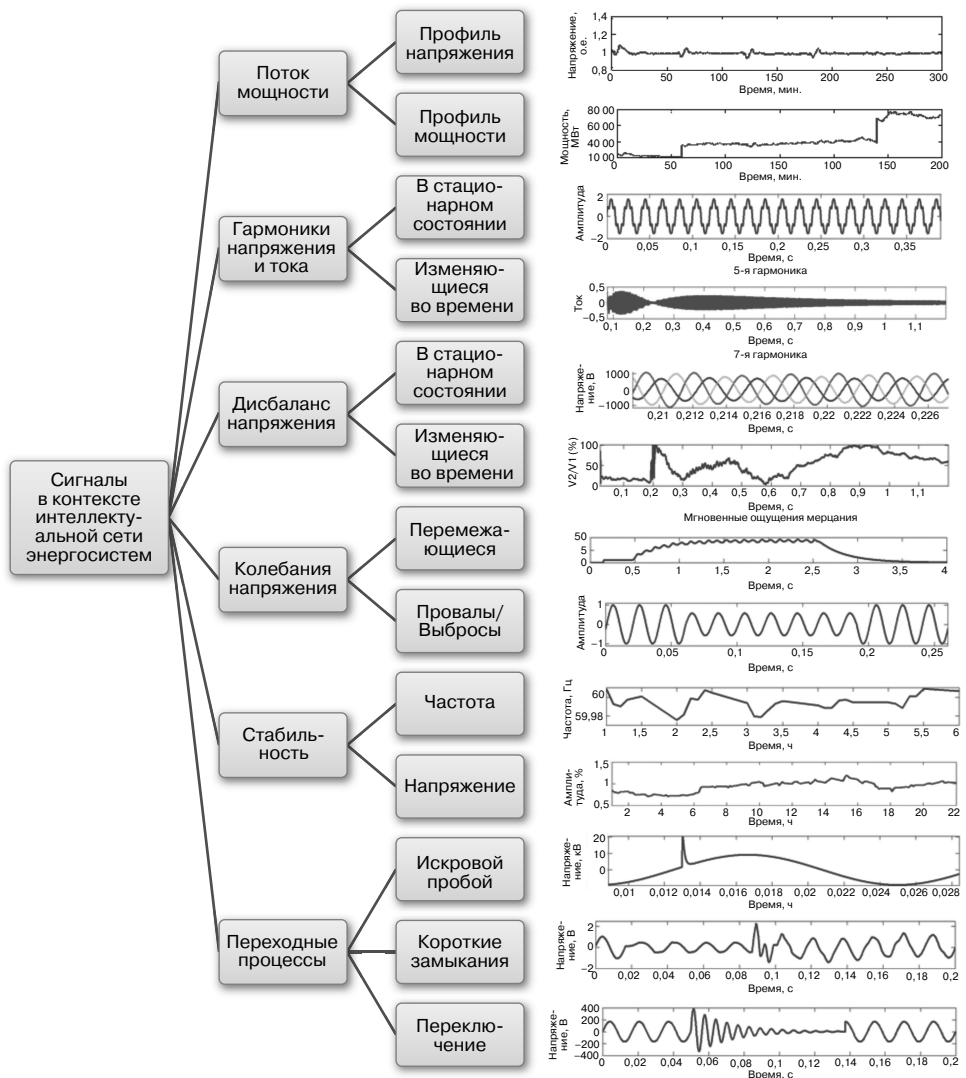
Сигналы в контексте интеллектуальной сети энергосистем

Поток мощности

Профиль напряжения

Профиль мощности

Гармоники напряжения и тока

В стационарном состоянии

Изменяющиеся во времени

Дисбаланс напряжения

В стационарном состоянии

Изменяющиеся во времени

Колебания напряжения

Перемежающиеся

Провалы/ Выбросы

Стабильность

Частота

Напряжение

Переходные процессы

Искровой пробой

Короткие замыкания

Переключение

Напряжение, о.е.
1,4
1
0,8
0 50 100 150 200 250 300
Время, мин.

Мощность, МВт
80 00
60 00
40 00
20 00
10 00
0 50 100 150 200
Время, мин.

Амплитуда
2
0
−2
0 0,05 0,1 0,15 0,2 0,25 0,3 0,35
Время, с
5-я гармоника

Ток
0,5
0
−0,5
0,1 0,2 0,3 0,4 0,5 0,6 0,7 0,8 0,9 1 1,1
Время, с
7-я гармоника

Напряжение, В
1000
0
−1000
0,21 0,212 0,214 0,216 0,218 0,22 0,222 0,224 0,226
Время, с

V2/V1 (%)
100
50
0
0,1 0,2 0,3 0,4 0,5 0,6 0,7 0,8 0,9 1 1,1
Время, с
Мгновенные ощущения мерцания

50
0
0 0,5 1 1,5 2 2,5 3 3,5 4
Время, с

Амплитуда
1
0
−1
0 0,05 0,1 0,15 0,2 0,25
Время, с

Частота, Гц
60
59,98
1 1,5 2 2,5 3 3,5 4 4,5 5 5,5 6
Время, ч

Амплитуда, %
1,5
1
0,5
2 4 6 8 10 12 14 16 18 20 22
Время, ч

Напряжение, кВ
20
10
0
0,01 0,012 0,014 0,016 0,018 0,02 0,022 0,024 0,026 0,028
Время, ч

Напряжение, В
2
0
−2
0 0,02 0,04 0,06 0,08 0,1 0,12 0,14 0,16 0,18 0,2
Время, с

Напряжение, В
400
200
0
−200
−400
0 0,02 0,04 0,06 0,08 0,1 0,12 0,14 0,16 0,18 0,2
Время, с